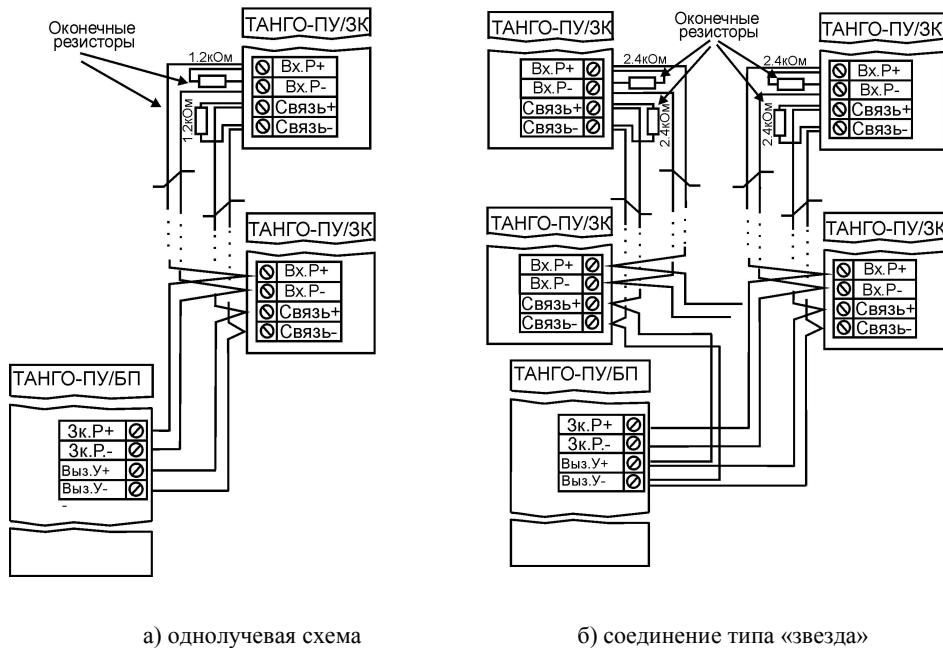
Оконечные резисторы

ТАНГО-ПУ/ЗК

1.2кОм

Вх.Р+
Вх.Р-
Связь+
Связь-

1.2кОм

ТАНГО-ПУ/ЗК

Вх.Р+
Вх.Р-
Связь+
Связь-

ТАНГО-ПУ/БП

Зк.Р+
Зк.Р.-
Выз.У+
Выз.У-

ТАНГО-ПУ/ЗК

Вх.Р+
Вх.Р-
Связь+
Связь-

2.4кОм

Оконечные резисторы

2.4кОм

ТАНГО-ПУ/ЗК

Вх.Р+
Вх.Р-
Связь+
Связь-

2.4кОм

2.4кОм

ТАНГО-ПУ/ЗК

Вх.Р+
Вх.Р-
Связь+
Связь-

ТАНГО-ПУ/ЗК

Вх.Р+
Вх.Р-
Связь+
Связь-

ТАНГО-ПУ/БП

Зк.Р+
Зк.Р.-
Выз.У+
Выз.У-

а) однолучевая схема

б) соединение типа «звезда»